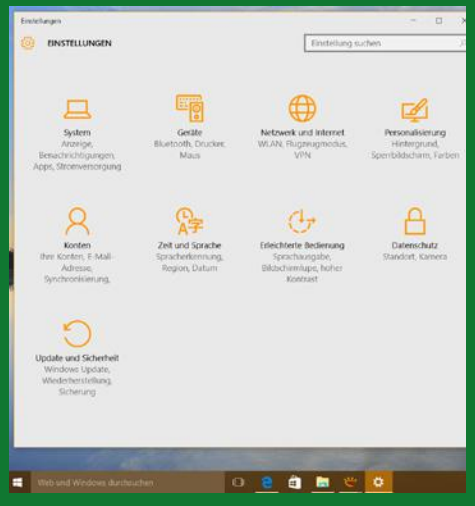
Einstellungen

EINSTELLUNGEN

Einstellung suchen

System
Anzeige, Benachrichtigungen, Apps, Stromversorgung

Geräte
Bluetooth, Drucker, Maus

Netzwerk und Internet
WLAN, Flugzeugmodus, VPN

Personalisierung
Hintergrund, Sperrbildschirm, Farben

Konten
Ihre Konten, E-Mail-Adresse, Synchronisierung,

Zeit und Sprache
Spracherkennung, Region, Datum

Erleichterte Bedienung
Sprachausgabe, Bildschirmlupe, hoher Kontrast

Datenschutz
Standort, Kamera

Update und Sicherheit
Windows Update, Wiederherstellung, Sicherung

Web und Windows durchsuchen